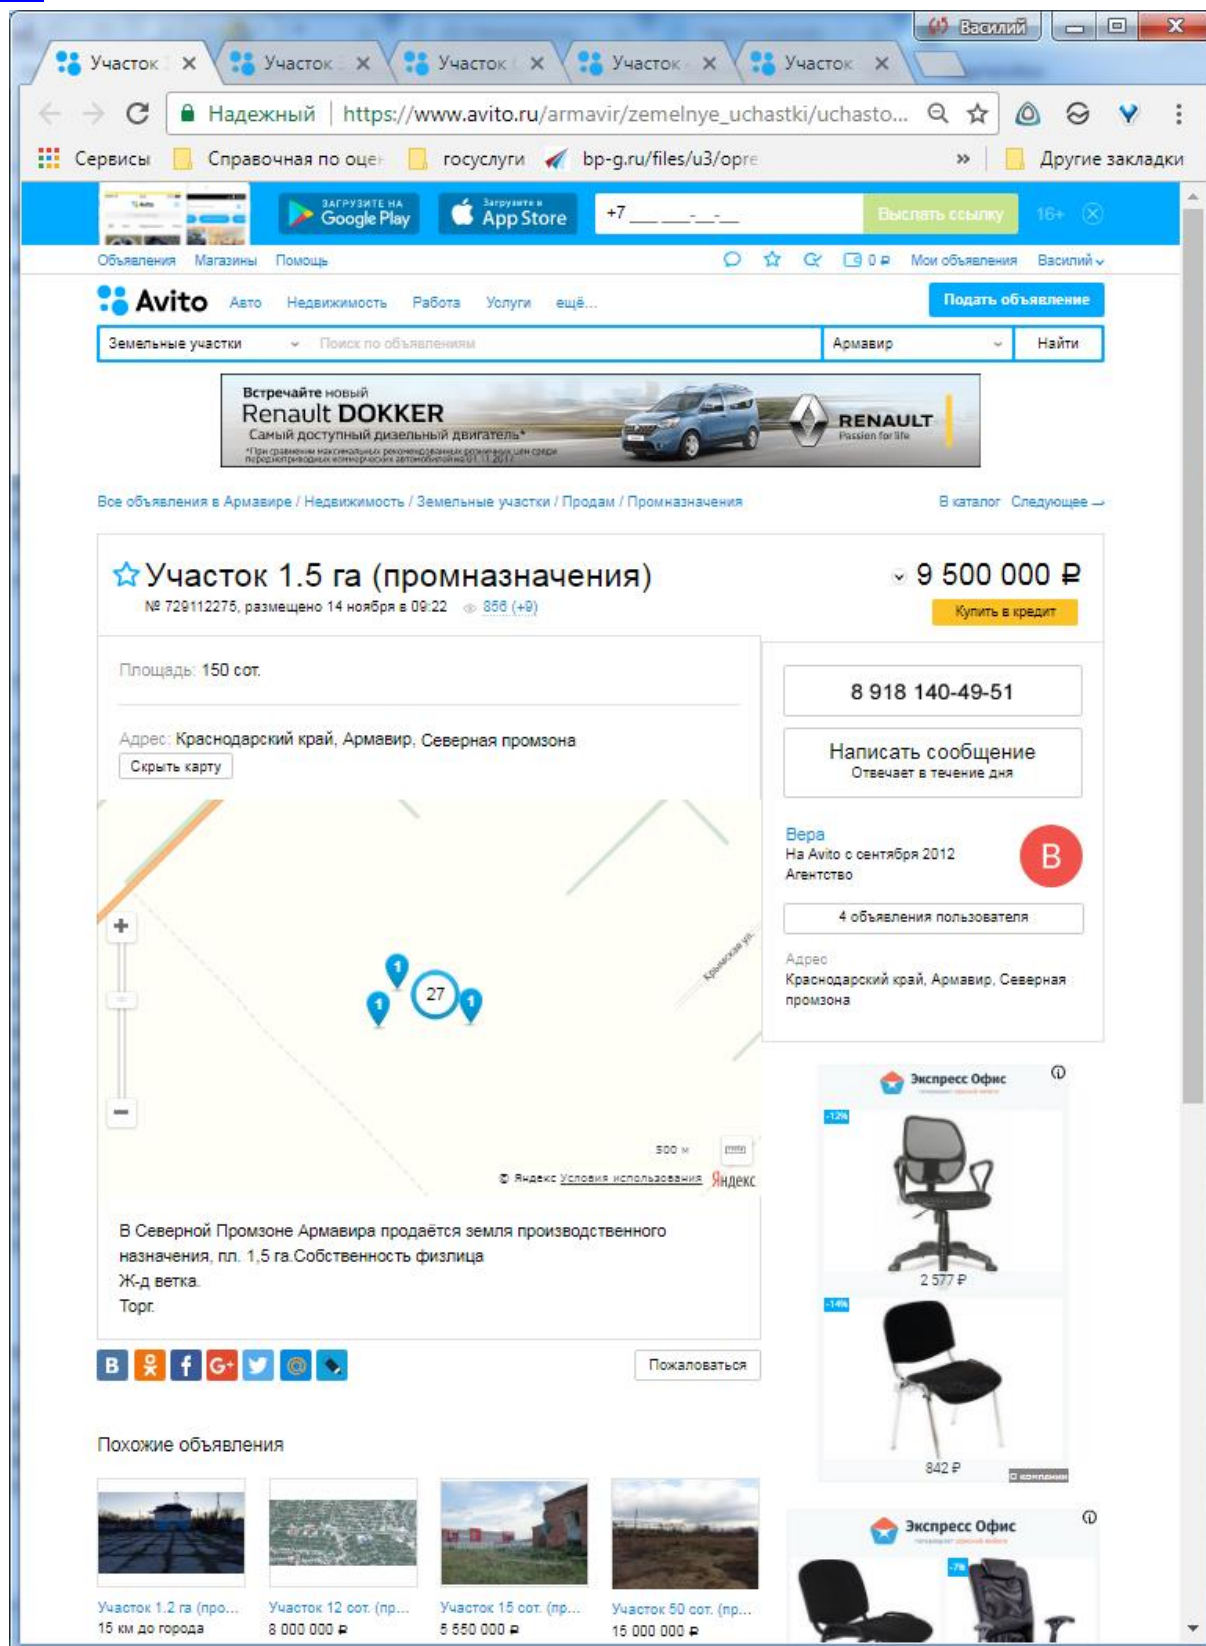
Василий

Участок ×   Участок ×   Участок ×   Участок ×   Участок ×

Надежный | https://www.avito.ru/armavir/zemelnye_uchastki/uchasto...

Сервисы   Справочная по оце   госуслуги   bp-g.ru/files/u3/opre   »   Другие закладки

ЗАГРУЗИТЕ НА Google Play   Загрузите в App Store   +7 ___ ___-__-__   Выслать ссылку   16+

Объявления   Магазины   Помощь   0 ₽   Мои объявления   Василий

Avito   Авто   Недвижимость   Работа   Услуги   ещё...   Подать объявление

Земельные участки   Поиск по объявлениям   Армавир   Найти

Встречайте новый Renault DOKKER Самый доступный дизельный двигатель* RENAULT Passion for life

Все объявления в Армавире / Недвижимость / Земельные участки / Продам / Промназначения   В каталог   Следующее →

Участок 1.5 га (промназначения)
№ 729112275, размещено 14 ноября в 09:22   856 (+9)

9 500 000 ₽
Купить в кредит

Площадь: 150 сот.

Адрес: Краснодарский край, Армавир, Северная промзона
Скрыть карту

27
Крымская ул.
500 м
© Яндекс Условия использования Яндекс

8 918 140-49-51

Написать сообщение
Отвечает в течение дня

Вера
На Avito с сентября 2012
Агентство
В

4 объявления пользователя

Адрес
Краснодарский край, Армавир, Северная промзона

В Северной Промзоне Армавира продаётся земля производственного назначения, пл. 1,5 га.Собственность физлица
Ж-д ветка.
Торг.

Пожаловаться

Экспресс Офис
-12%
2 577 ₽
-14%
842 ₽
О компании

Похожие объявления

Участок 1.2 га (про...
15 км до города

Участок 12 сот. (пр...
8 000 000 ₽

Участок 15 сот. (пр...
5 550 000 ₽

Участок 50 сот. (пр...
15 000 000 ₽

Экспресс Офис
-7%